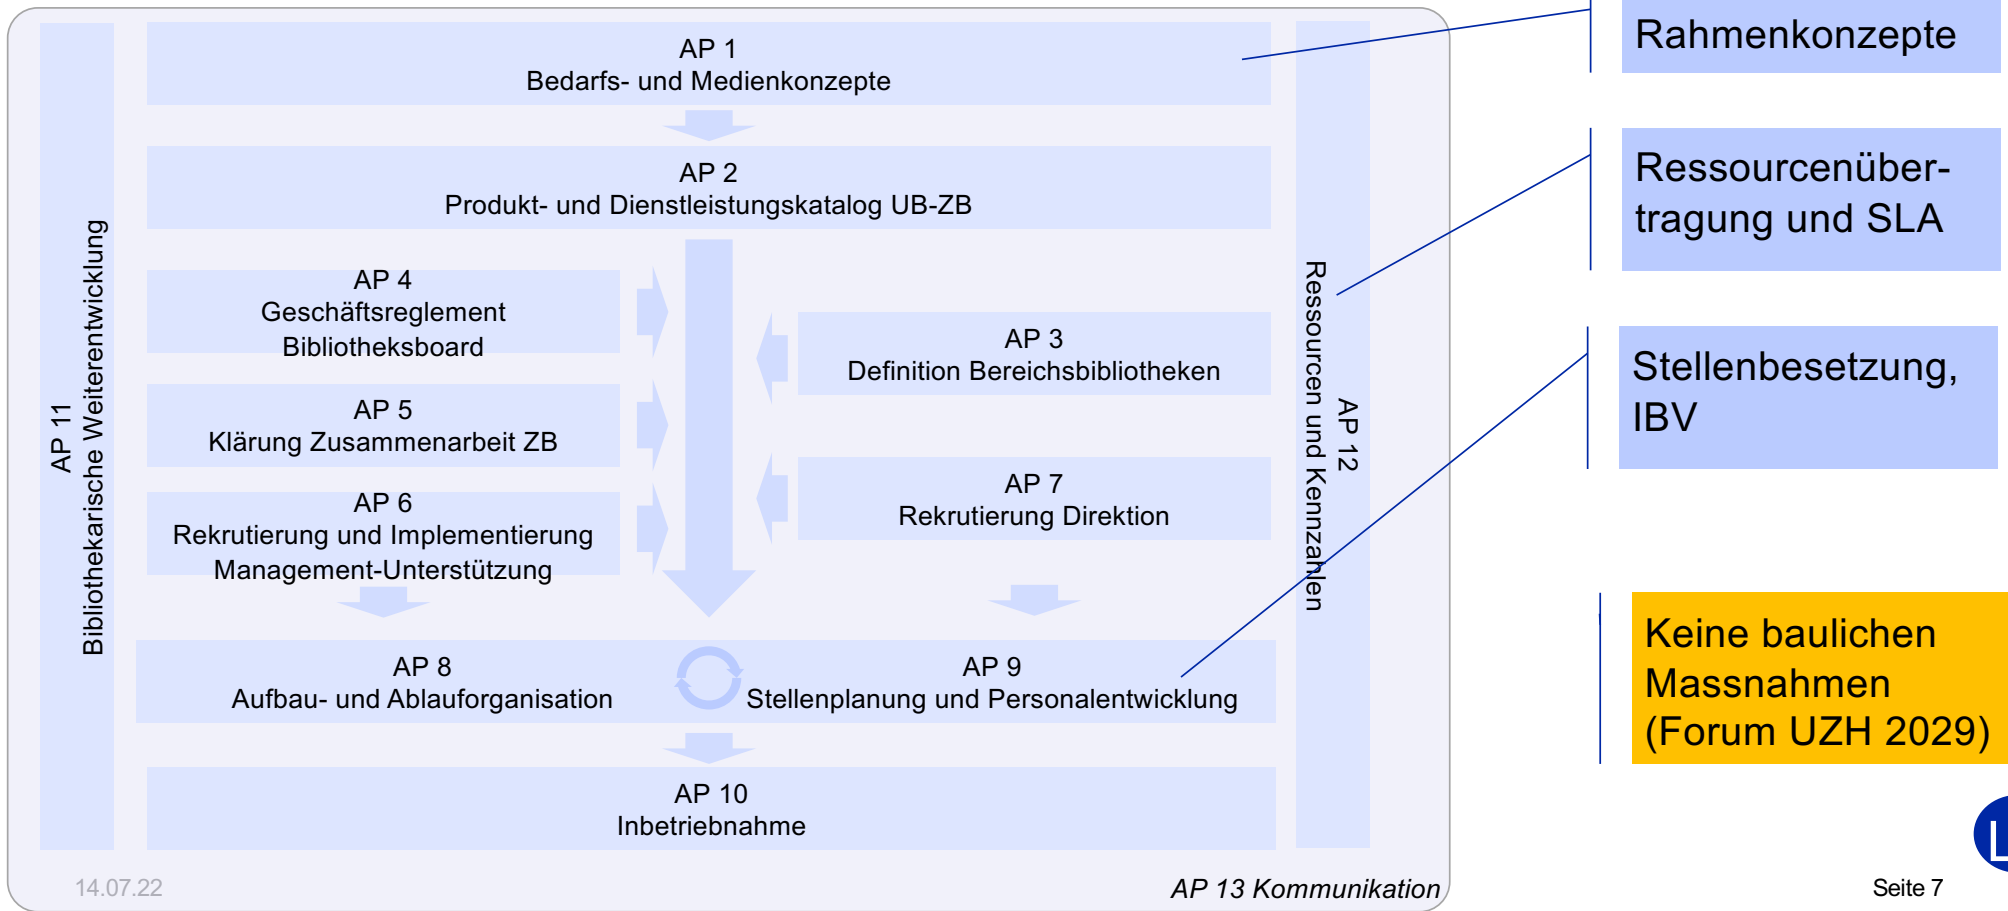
AP 11
Bibliothekarische Weiterentwicklung

AP 1
Bedarfs- und Medienkonzepte

AP 2
Produkt- und Dienstleistungskatalog UB-ZB

AP 4
Geschäftsreglement
Bibliotheksboard

AP 5
Klärung Zusammenarbeit ZB

AP 6
Rekrutierung und Implementierung
Management-Unterstützung

AP 3
Definition Bereichsbibliotheken

AP 7
Rekrutierung Direktion

AP 8
Aufbau- und Ablauforganisation

AP 9
Stellenplanung und Personalentwicklung

AP 10
Inbetriebnahme

AP 12
Ressourcen und Kennzahlen

14.07.22

AP 13 Kommunikation

Rahmenkonzepte

Ressourcenübertragung und SLA

Stellenbesetzung, IBV

Keine baulichen Massnahmen (Forum UZH 2029)

Seite 7